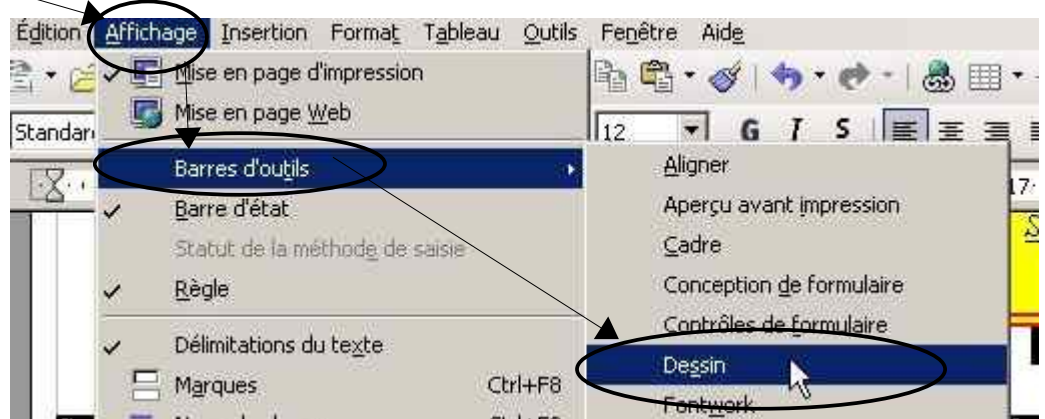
Édition Affichage Insertion Format Tableau Outils Fenêtre Aide

Standard

12 G I S

Mise en page d'impression
Mise en page Web
Barres d'outils
Barre d'état
Statut de la méthode de saisie
Règle
Délimitations du texte
Marques Ctrl+F8

Aligner
Aperçu avant impression
Cadre
Conception de formulaire
Contrôles de formulaire
Dessin
Fontwork